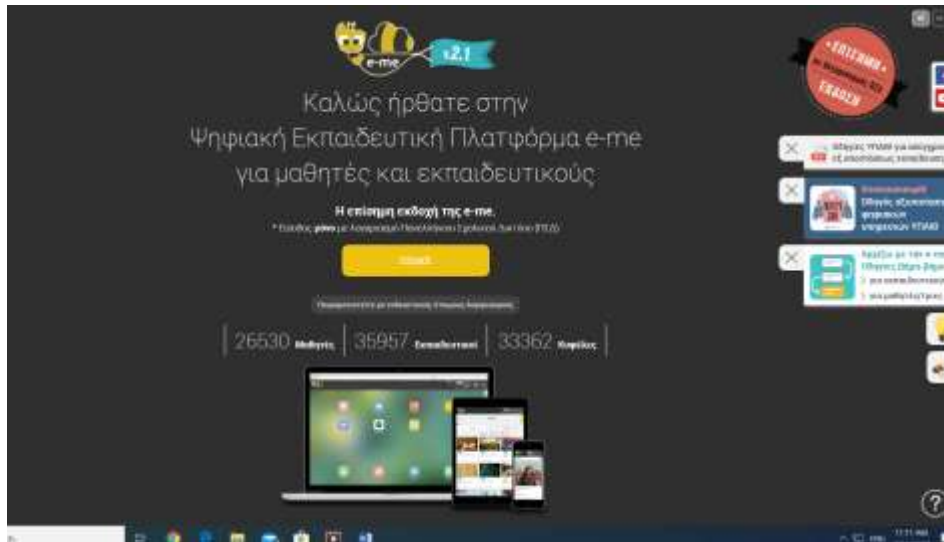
e-me v2.1

Καλώς ήρθατε στην Ψηφιακή Εκπαιδευτική Πλατφόρμα e-me για μαθητές και εκπαιδευτικούς

Η επίσημη έκδοση της e-me.
* Είσοδος μόνο με λογαριασμό Πανελλήνιου Σχολικού Δικτύου (ΠΣΔ)

Είσοδος

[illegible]

26530 Μαθητές | 35957 Εκπαιδευτικοί | 33362 Κυψέλες

ΕΠΙΣΗΜΗ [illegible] ΕΚΔΟΣΗ

Οδηγός ΥΠΑΙΘ για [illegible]

Οδηγός αξιοποίησης ψηφιακών υπηρεσιών ΥΠΑΙΘ

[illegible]

?